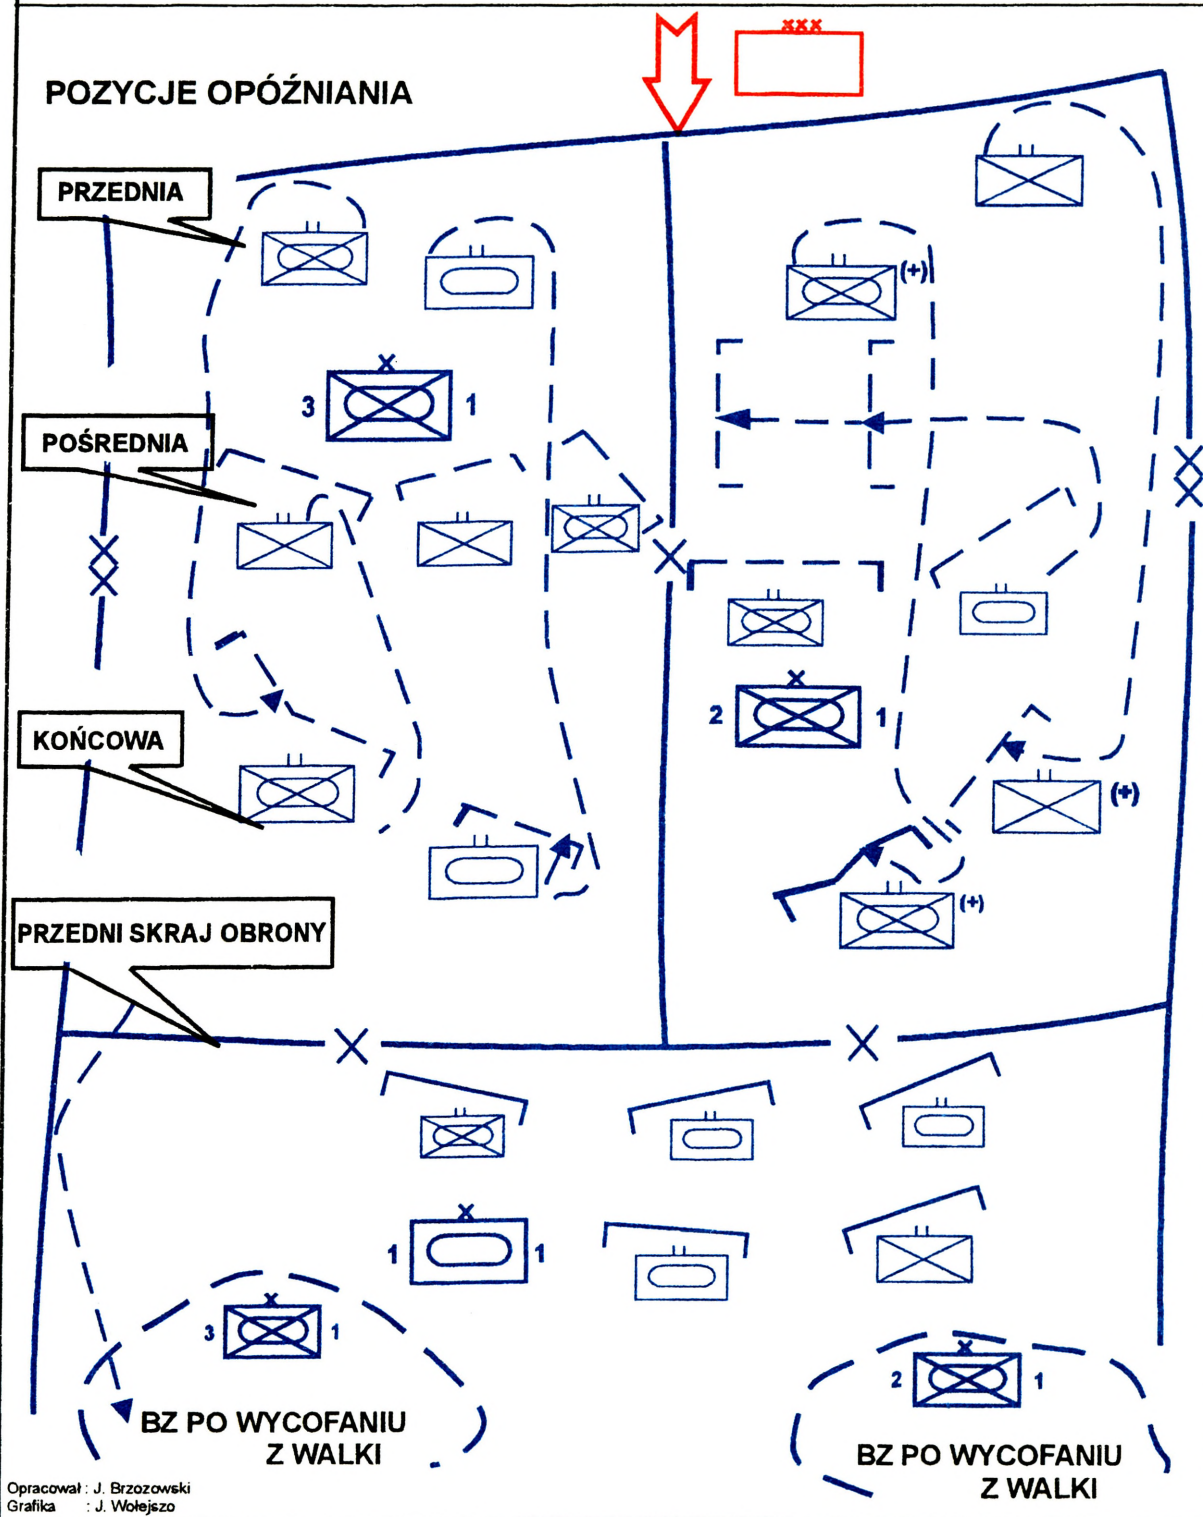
POZYCJE OPÓŹNIANIA

xxx

PRZEDNIA

POŚREDNIA

KOŃCOWA

PRZEDNI SKRAJ OBRONY

3 1

(+)

2 1

(+)

(+)

1 1

3 1

2 1

BZ PO WYCOFANIU Z WALKI

BZ PO WYCOFANIU Z WALKI

Opracował : J. Brzozowski
Grafika : J. Wołejszo